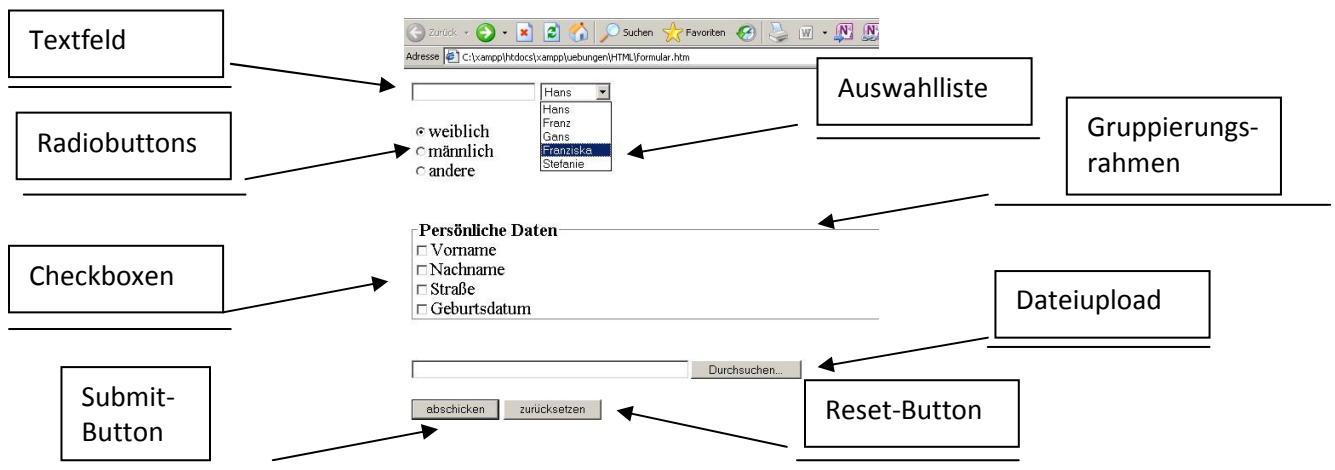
Textfeld

Zurück Suchen Favoriten

Adresse C:\xampp\htdocs\xampp\uebungen\HTML\formular.htm

Hans

Hans
Franz
Gans
Franziska
Stefanie

Auswahlliste

Radiobuttons

weiblich
männlich
andere

Gruppierungsrahmen

Persönliche Daten
Vorname
Nachname
Straße
Geburtsdatum

Checkboxen

Dateiupload

Durchsuchen...

Submit-Button

abschicken zurücksetzen

Reset-Button